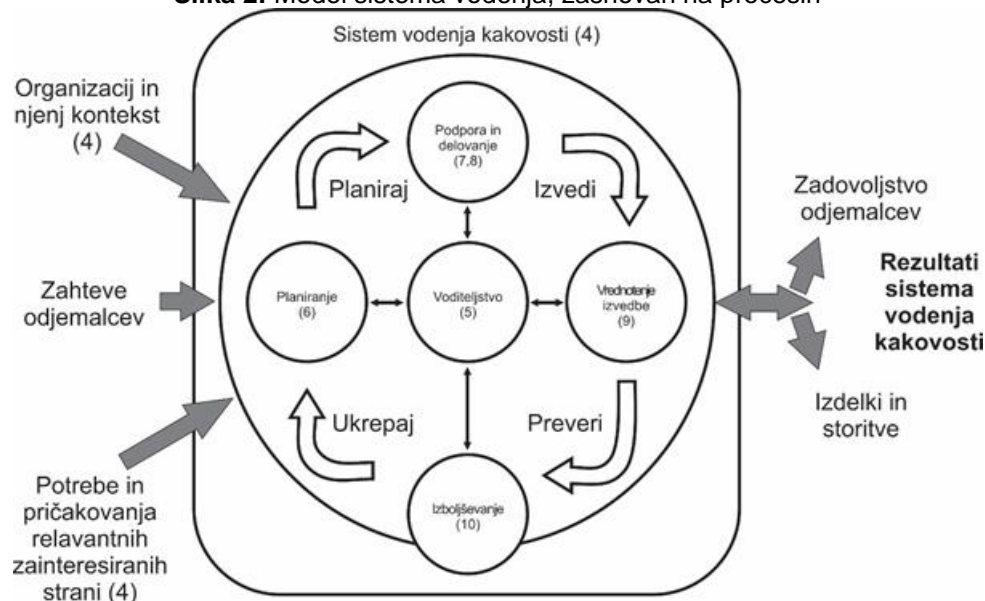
**Slika 2:** Model sistema vodenja, zasnovan na procesih

Sistem vodenja kakovosti (4)

Organizacij in njenj kontekst (4)

Zahteve odjemalcev

Potrebe in pričakovanja relavantnih zainteresiranih strani (4)

Podpora in delovanje (7,8)

Planiraj

Izvedi

Planiranje (6)

Voditeljstvo (5)

Vrednotenje izvedbe (9)

Ukrepaj

Preveri

Izboljševanje (10)

Zadovoljstvo odjemalcev

**Rezultati sistema vodenja kakovosti**

Izdelki in storitve